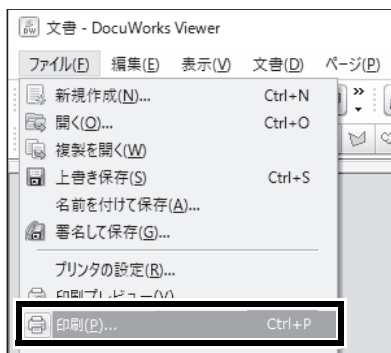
文書 - DocuWorks Viewer

ファイル(F) 編集(E) 表示(V) 文書(D) ページ(P)

新規作成(N)... Ctrl+N
開く(O)... Ctrl+O
複製を開く(W)
上書き保存(S) Ctrl+S
名前を付けて保存(A)...
署名して保存(G)...
プリンタの設定(R)...
印刷プレビュー(V)
印刷(P)... Ctrl+P